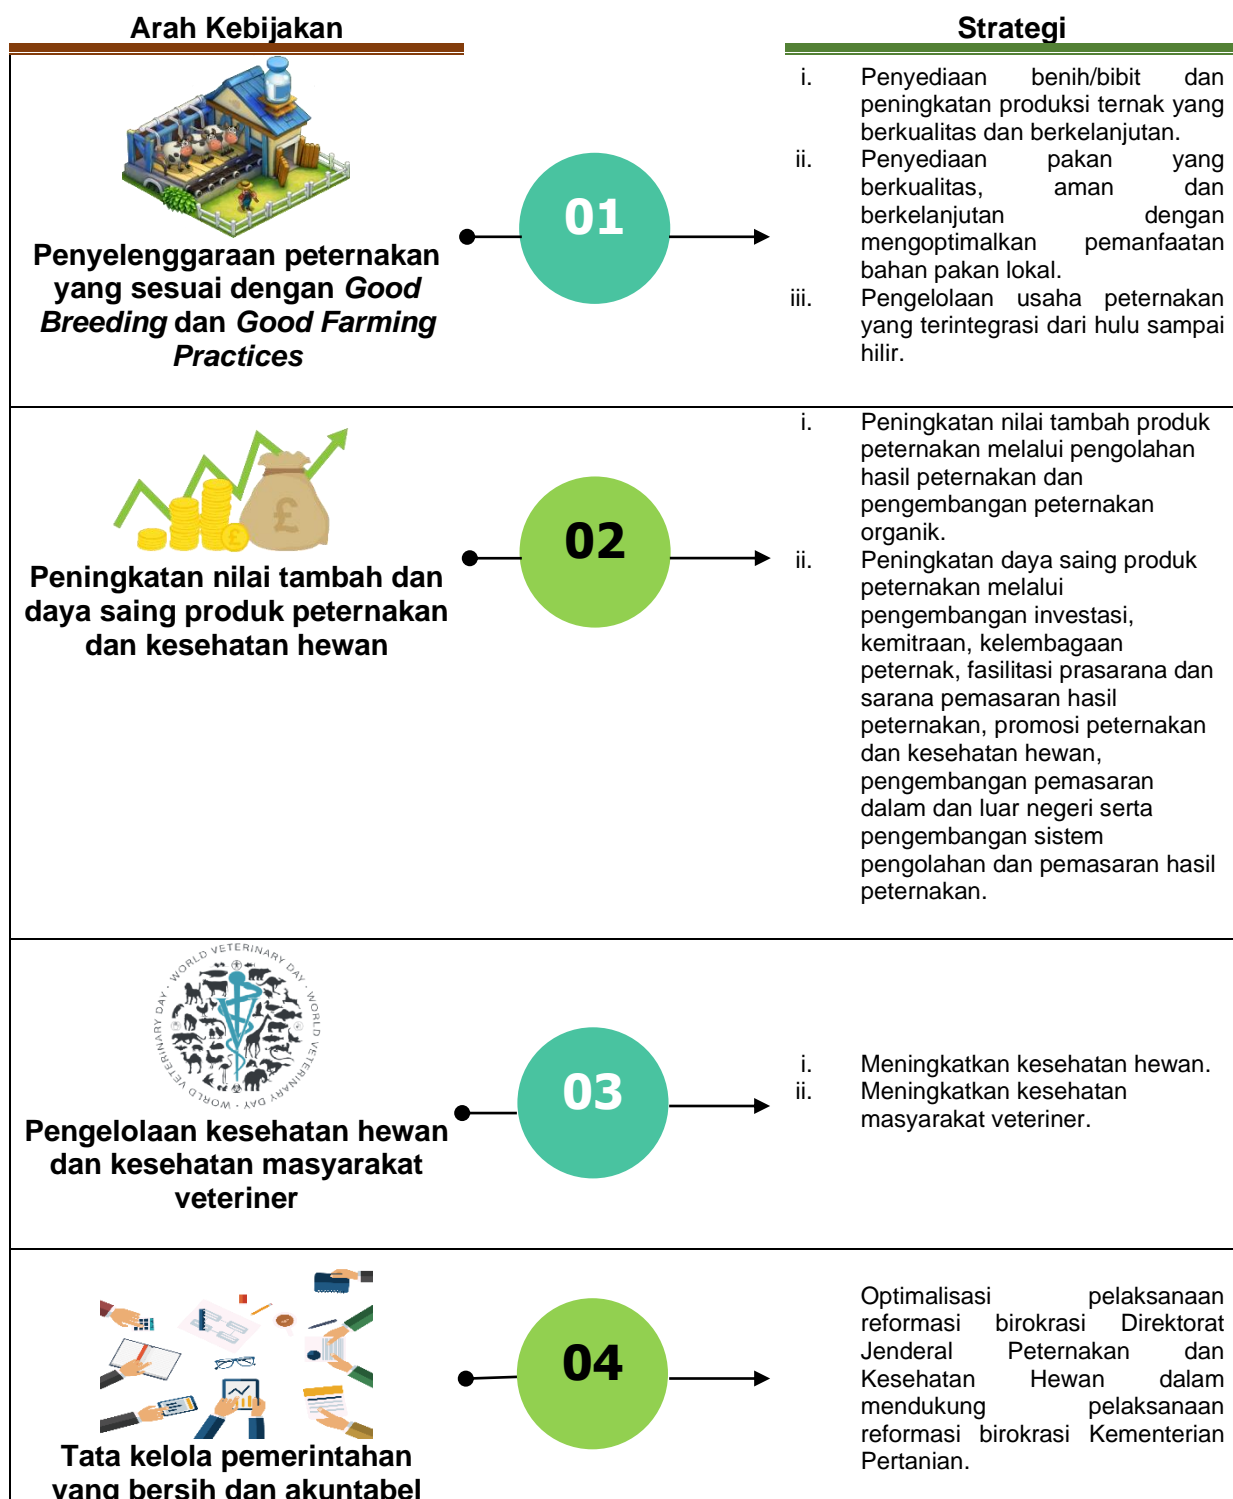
Arah Kebijakan

Strategi

Penyelenggaraan peternakan yang sesuai dengan *Good Breeding* dan *Good Farming Practices*

01

i. Penyediaan benih/bibit dan peningkatan produksi ternak yang berkualitas dan berkelanjutan.
ii. Penyediaan pakan yang berkualitas, aman dan berkelanjutan dengan mengoptimalkan pemanfaatan bahan pakan lokal.
iii. Pengelolaan usaha peternakan yang terintegrasi dari hulu sampai hilir.

Peningkatan nilai tambah dan daya saing produk peternakan dan kesehatan hewan

02

i. Peningkatan nilai tambah produk peternakan melalui pengolahan hasil peternakan dan pengembangan peternakan organik.
ii. Peningkatan daya saing produk peternakan melalui pengembangan investasi, kemitraan, kelembagaan peternak, fasilitasi prasarana dan sarana pemasaran hasil peternakan, promosi peternakan dan kesehatan hewan, pengembangan pemasaran dalam dan luar negeri serta pengembangan sistem pengolahan dan pemasaran hasil peternakan.

WORLD VETERINARY DAY · WORLD VETERINARY DAY · WORLD VETERINARY DAY ·

Pengelolaan kesehatan hewan dan kesehatan masyarakat veteriner

03

i. Meningkatkan kesehatan hewan.
ii. Meningkatkan kesehatan masyarakat veteriner.

Tata kelola pemerintahan yang bersih dan akuntabel

04

Optimalisasi pelaksanaan reformasi birokrasi Direktorat Jenderal Peternakan dan Kesehatan Hewan dalam mendukung pelaksanaan reformasi birokrasi Kementerian Pertanian.